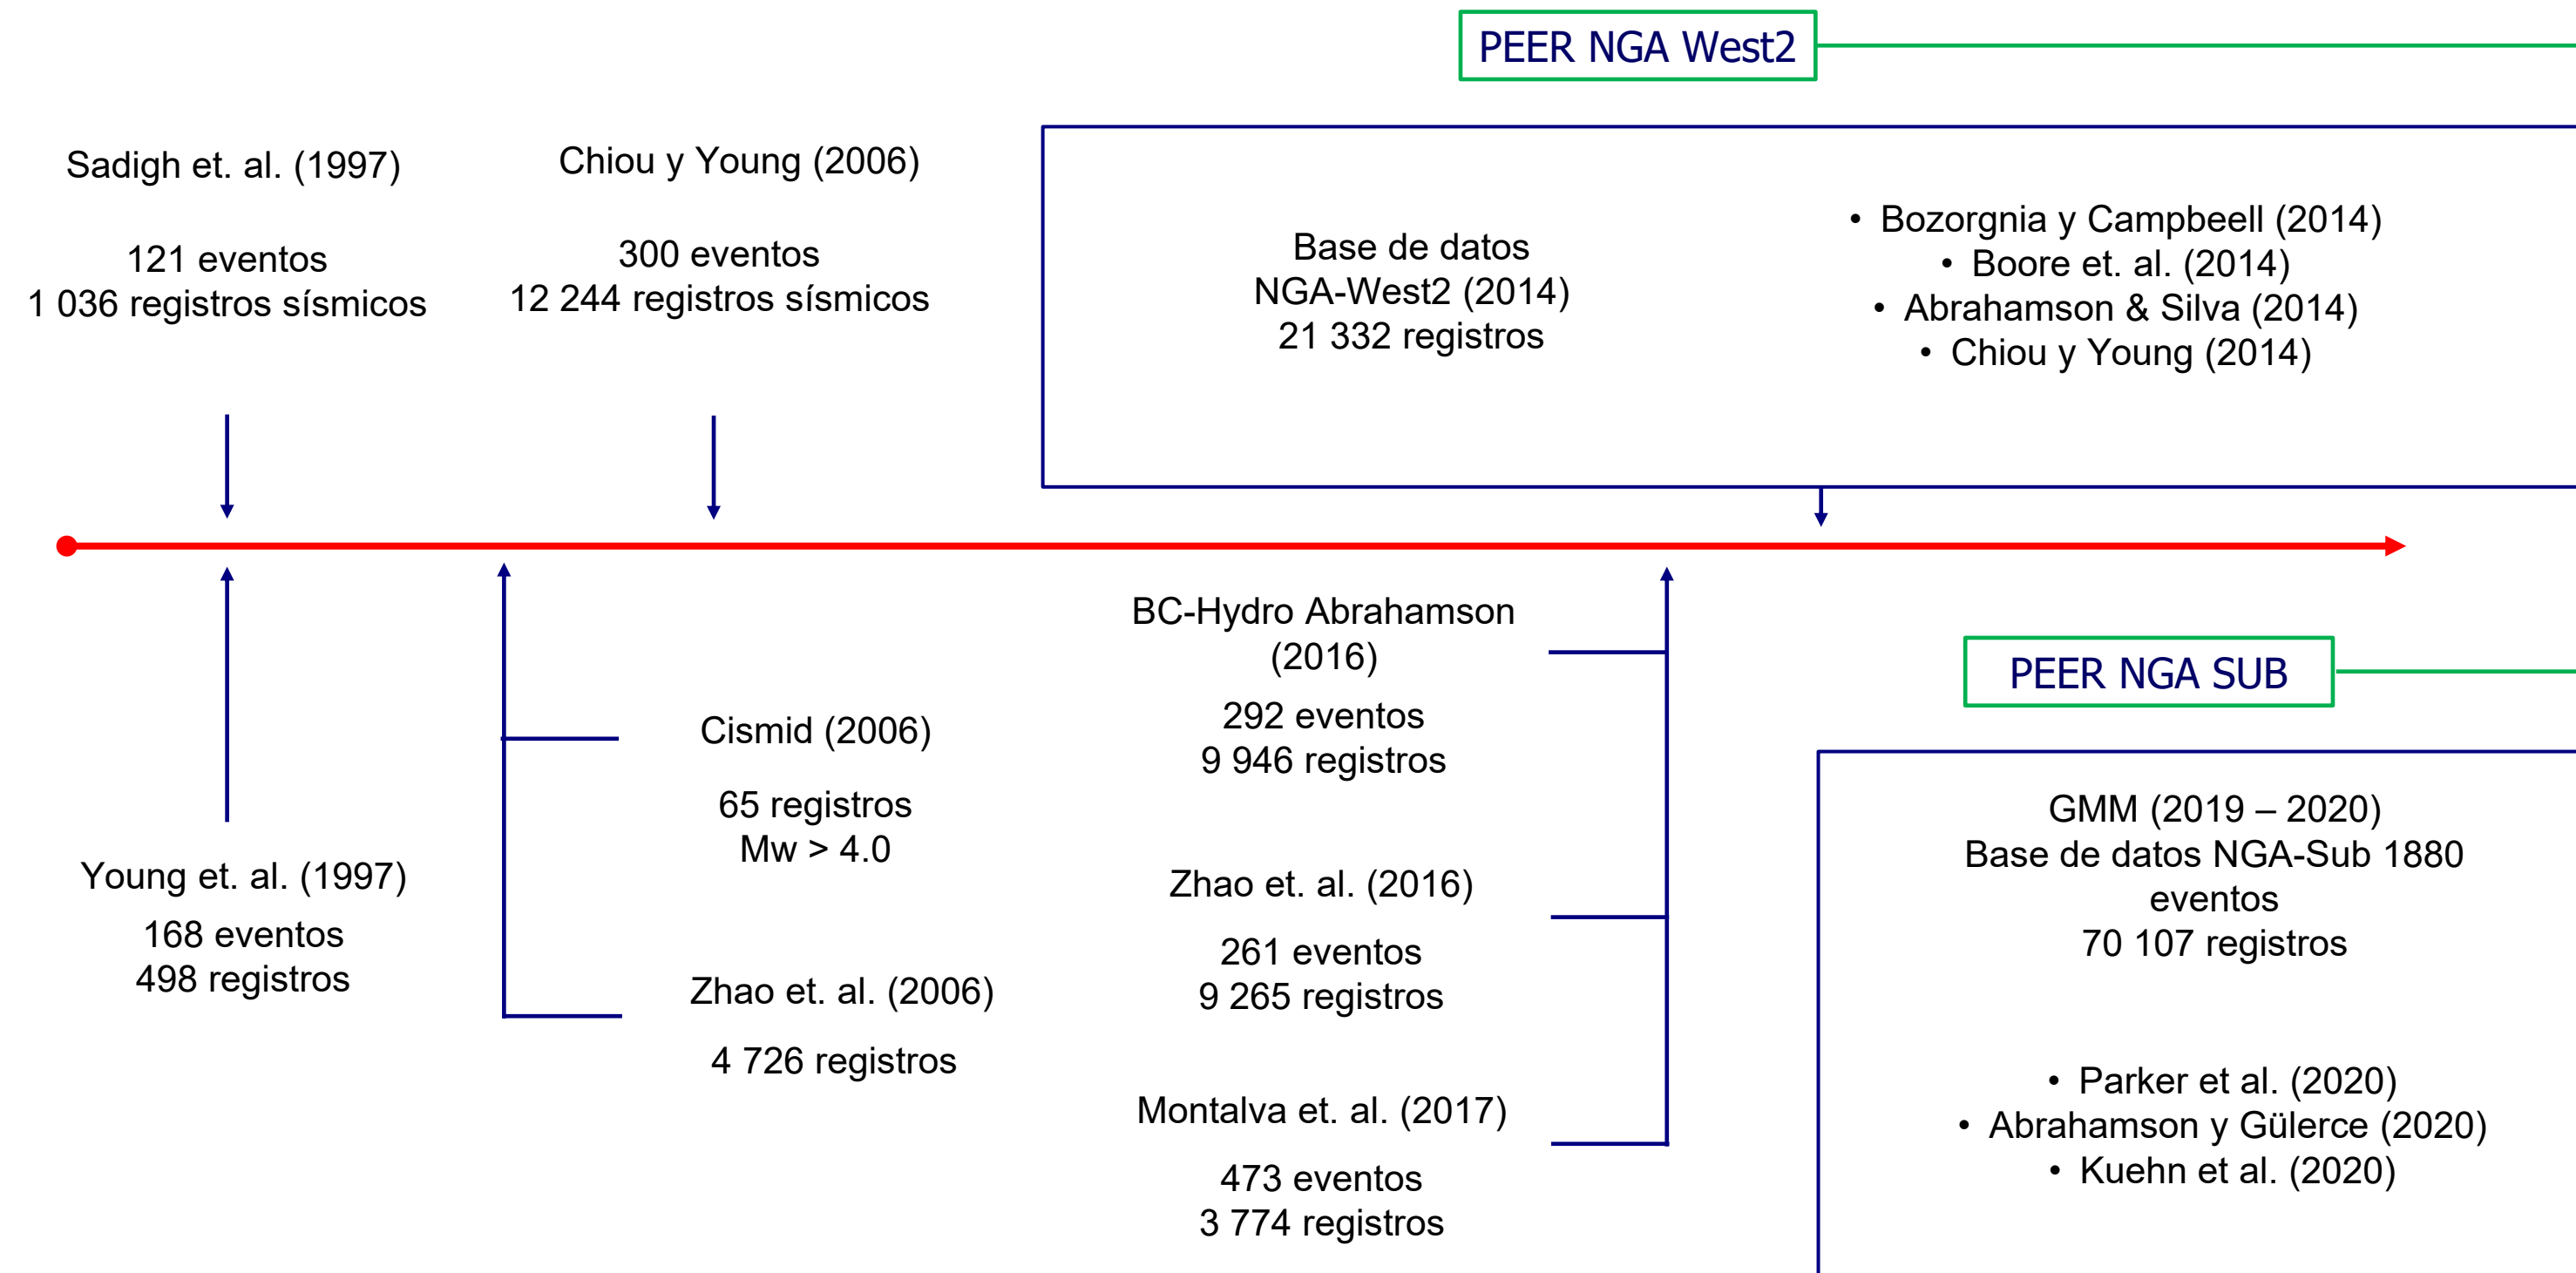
PEER NGA West2

Sadigh et. al. (1997)

121 eventos
1 036 registros sísmicos

Chiou y Young (2006)

300 eventos
12 244 registros sísmicos

Base de datos
NGA-West2 (2014)
21 332 registros

• Bozorgnia y Campbeell (2014)
• Boore et. al. (2014)
• Abrahamson & Silva (2014)
• Chiou y Young (2014)

Young et. al. (1997)

168 eventos
498 registros

Cismid (2006)

65 registros
Mw > 4.0

Zhao et. al. (2006)

4 726 registros

BC-Hydro Abrahamson (2016)

292 eventos
9 946 registros

Zhao et. al. (2016)

261 eventos
9 265 registros

Montalva et. al. (2017)

473 eventos
3 774 registros

PEER NGA SUB

GMM (2019 – 2020)
Base de datos NGA-Sub 1880 eventos
70 107 registros

• Parker et al. (2020)
• Abrahamson y Gülerce (2020)
• Kuehn et al. (2020)